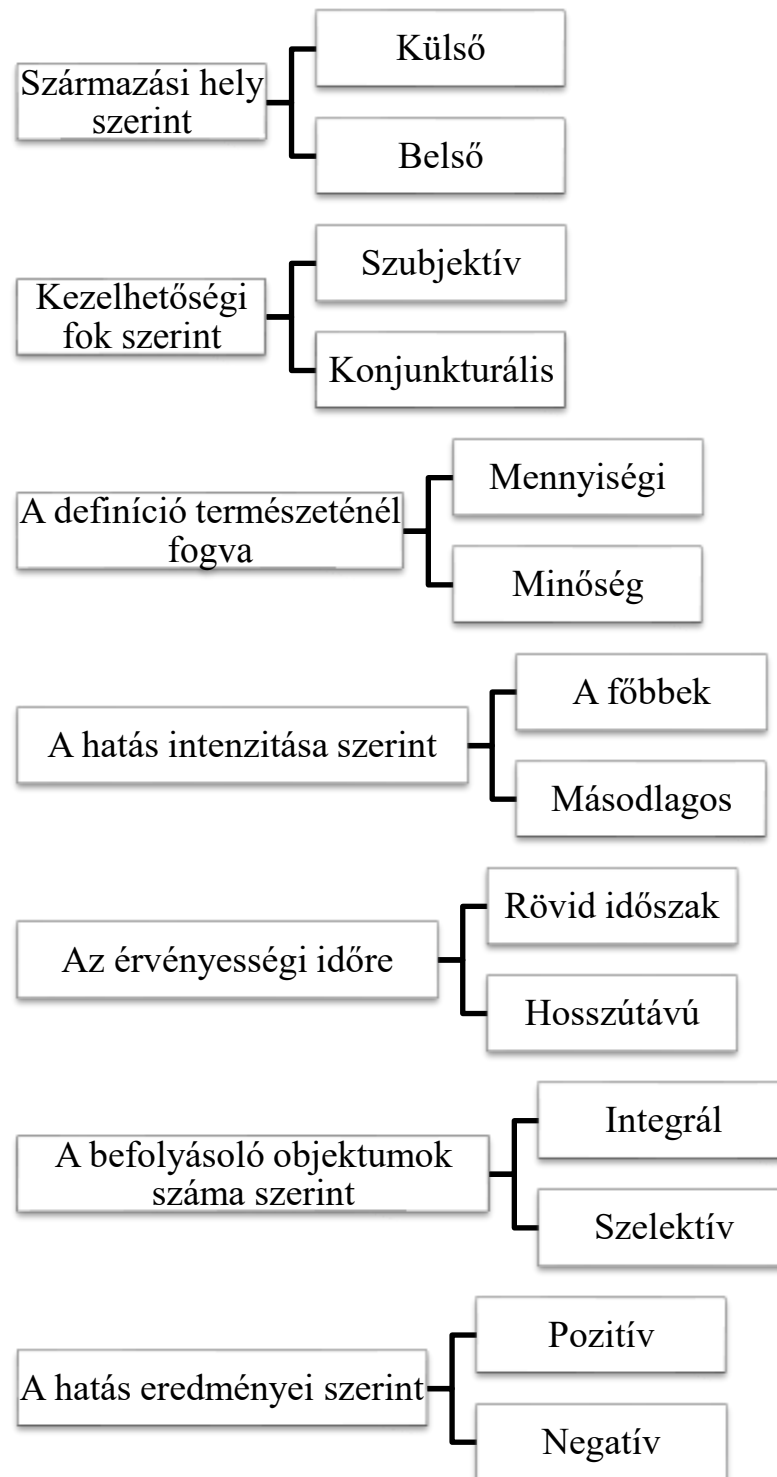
Származási hely szerint

Külső

Belső

Kezelhetőségi fok szerint

Szubjektív

Konjunkturális

A definíció természeténél fogva

Mennyiségi

Minőség

A hatás intenzitása szerint

A főbbek

Másodlagos

Az érvényességi időre

Rövid időszak

Hosszútávú

A befolyásoló objektumok száma szerint

Integrál

Szelektív

A hatás eredményei szerint

Pozitív

Negatív